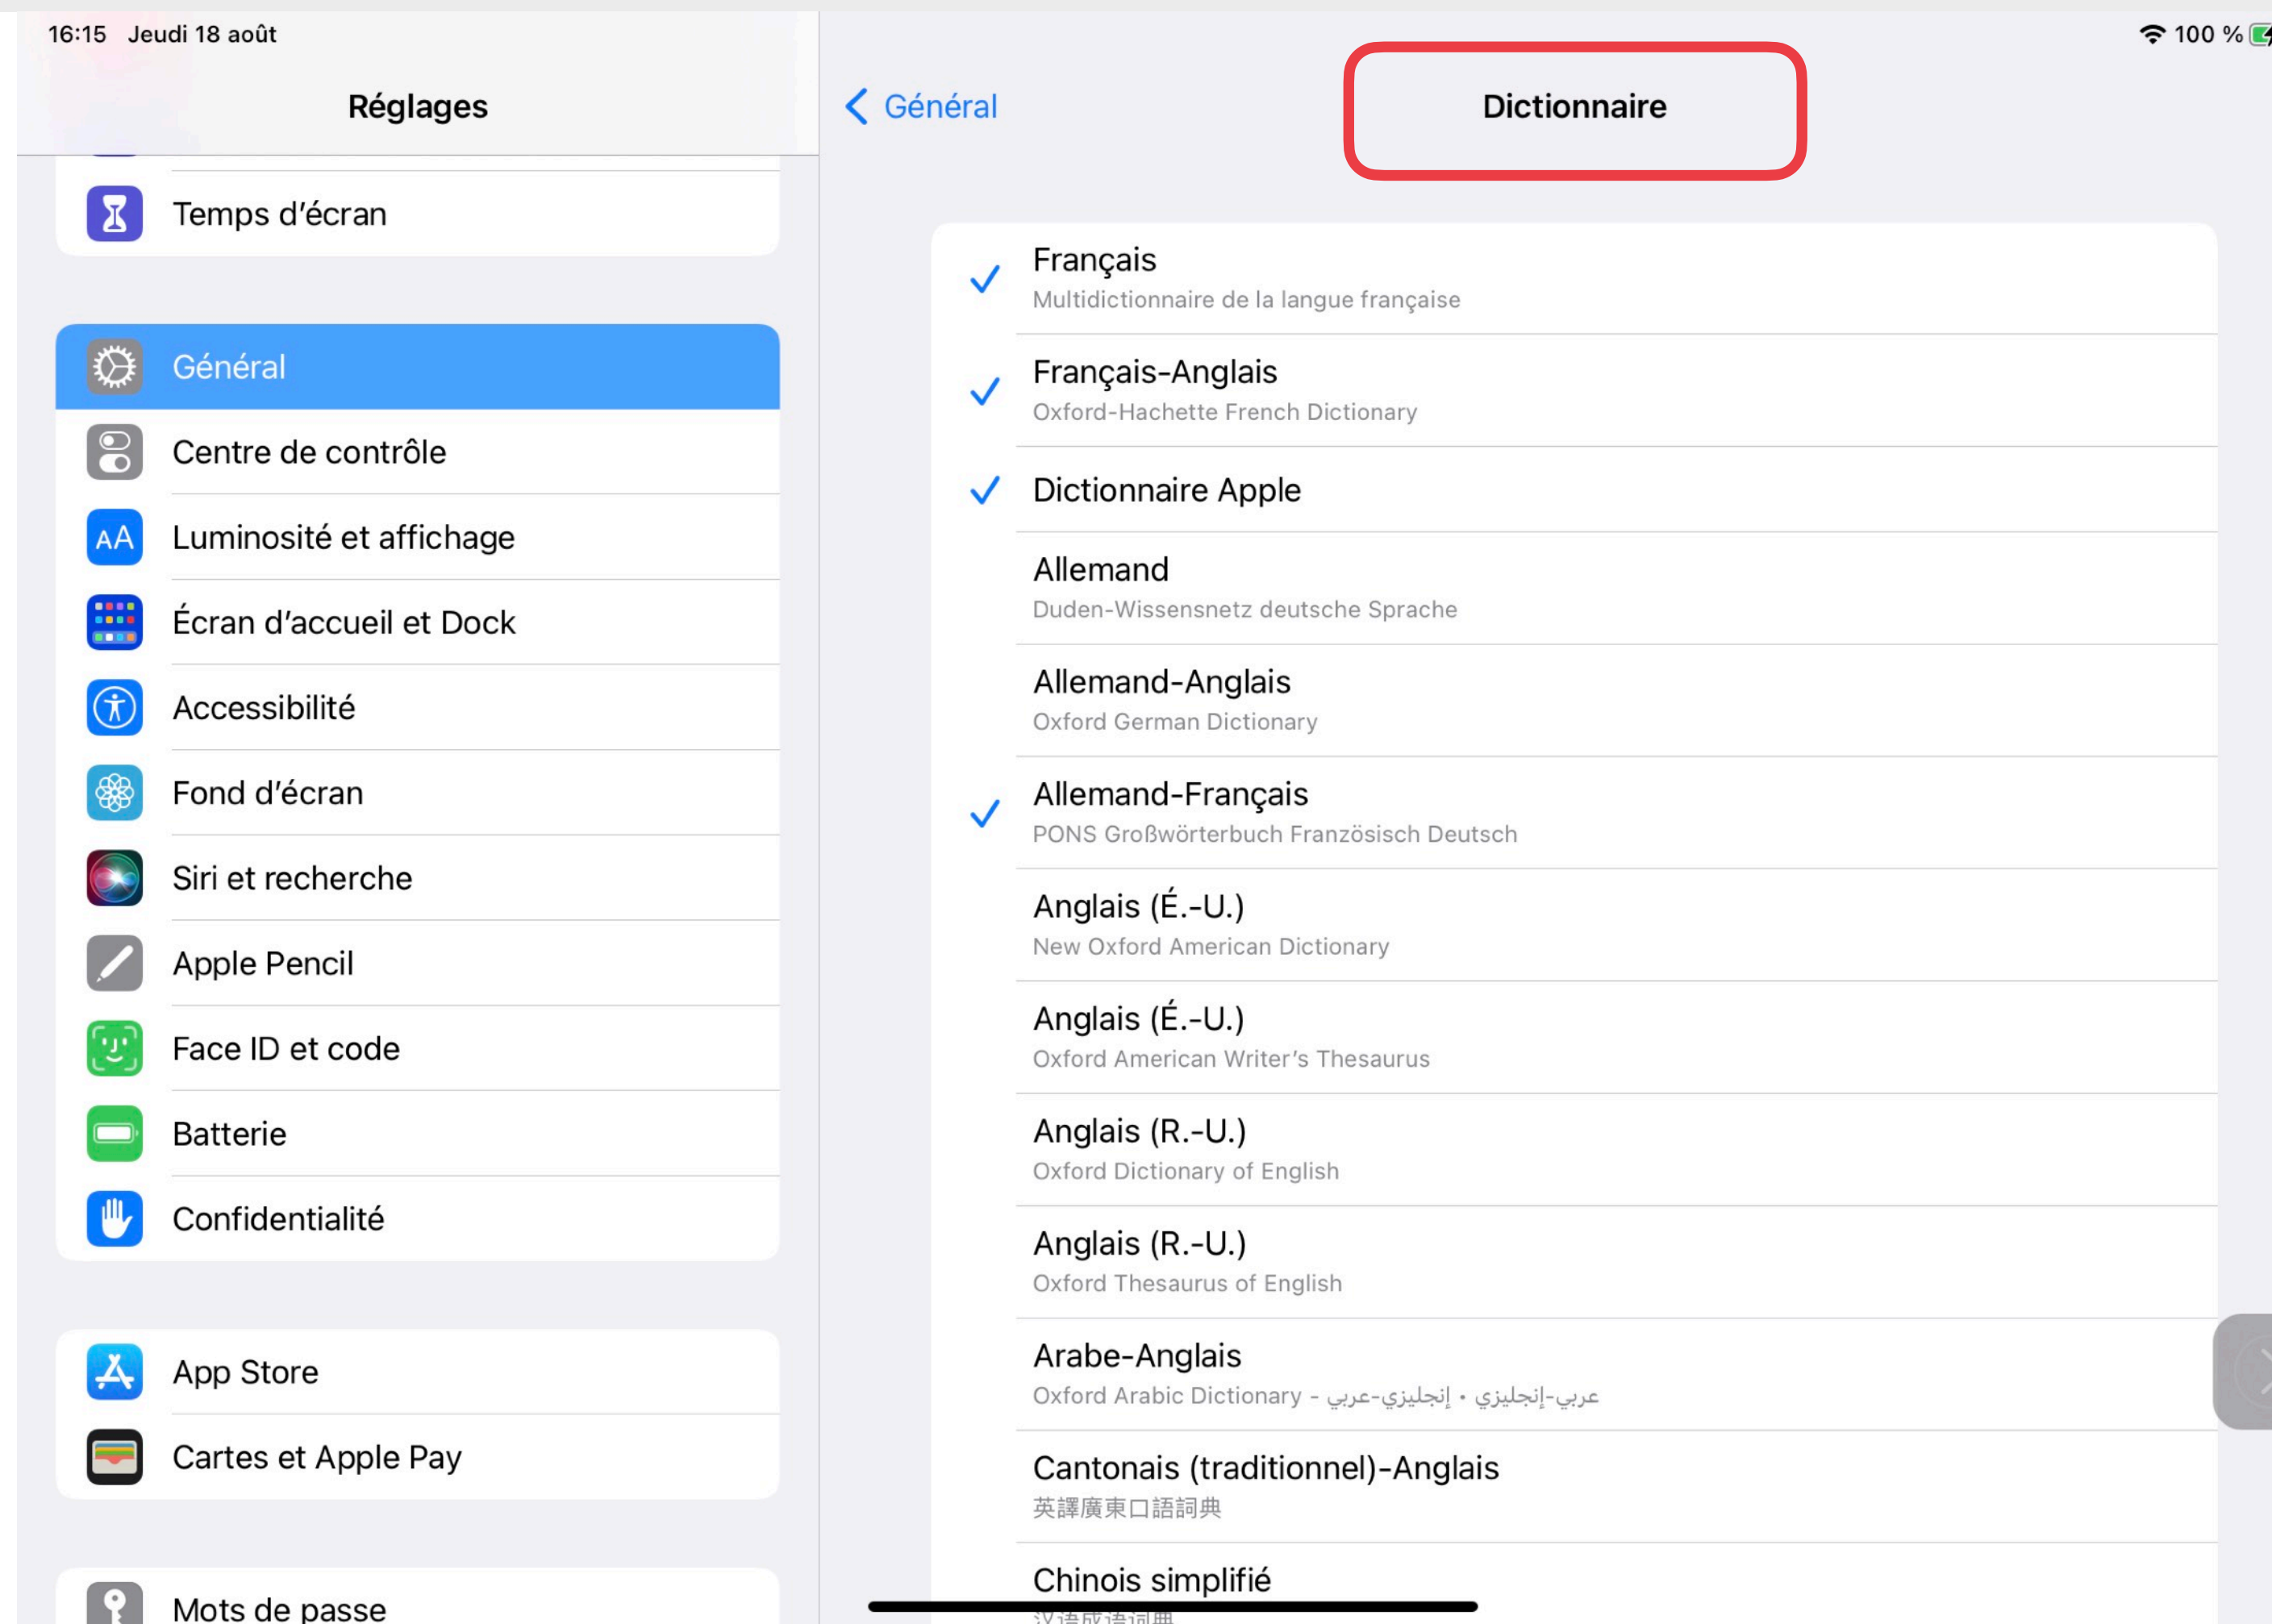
16:15 Jeudi 18 août

100 %

Réglages

Temps d'écran

Général

Centre de contrôle

Luminosité et affichage

Écran d'accueil et Dock

Accessibilité

Fond d'écran

Siri et recherche

Apple Pencil

Face ID et code

Batterie

Confidentialité

App Store

Cartes et Apple Pay

Mots de passe

Général

Dictionnaire

Français
Multidictionnaire de la langue française

Français-Anglais
Oxford-Hachette French Dictionary

Dictionnaire Apple

Allemand
Duden-Wissensnetz deutsche Sprache

Allemand-Anglais
Oxford German Dictionary

Allemand-Français
PONS Großwörterbuch Französisch Deutsch

Anglais (É.-U.)
New Oxford American Dictionary

Anglais (É.-U.)
Oxford American Writer's Thesaurus

Anglais (R.-U.)
Oxford Dictionary of English

Anglais (R.-U.)
Oxford Thesaurus of English

Arabe-Anglais
Oxford Arabic Dictionary - إنجليزي-عربي • عربي-إنجليزي

Cantonais (traditionnel)-Anglais
英譯廣東口語詞典

Chinois simplifié
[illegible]